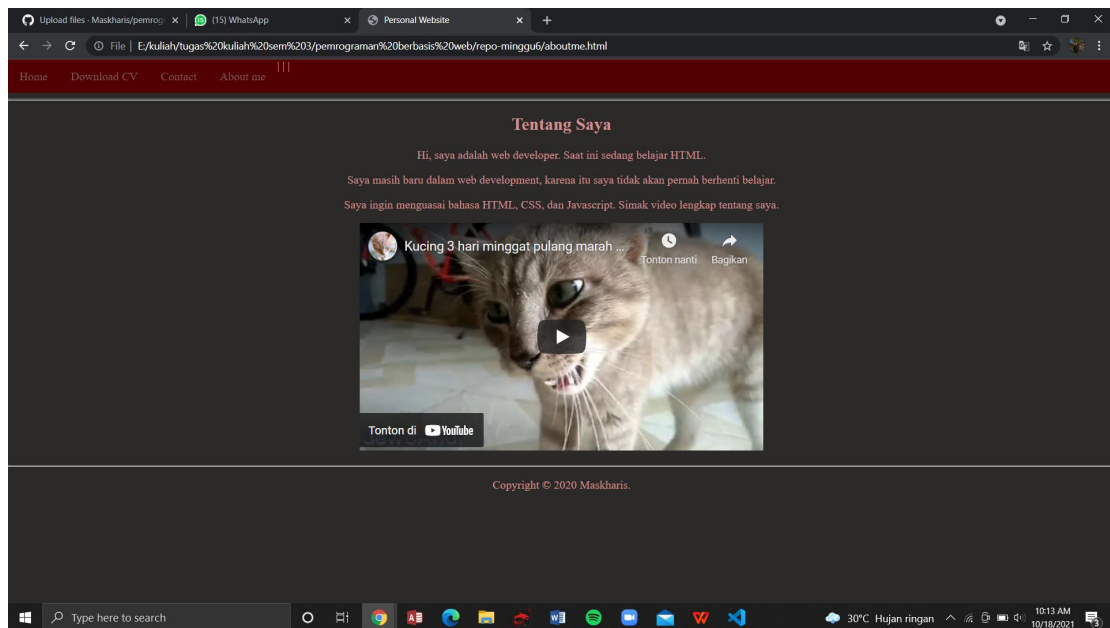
Upload files · Maskharis/pemrog ×
(15) WhatsApp ×
Personal Website ×
+

File | E:/kuliah/tugas%20kuliah%20sem%203/pemrograman%20berbasis%20web/repo-minggu6/aboutme.html

Home Download CV Contact About me |||

Tentang Saya

Hi, saya adalah web developer. Saat ini sedang belajar HTML.

Saya masih baru dalam web development, karena itu saya tidak akan pernah berhenti belajar.

Saya ingin menguasai bahasa HTML, CSS, dan Javascript. Simak video lengkap tentang saya.

Kucing 3 hari minggat pulang marah ...
Tonton nanti
Bagikan
Tonton di YouTube

Copyright © 2020 Maskharis.

Type here to search
30°C Hujan ringan
10:13 AM
10/18/2021